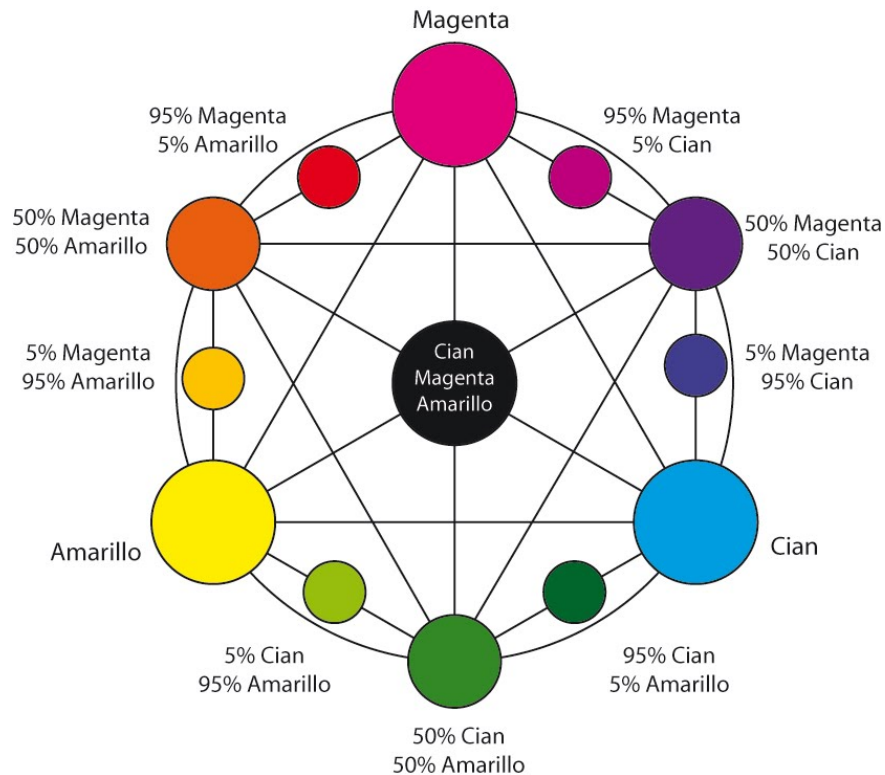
Magenta

95% Magenta
5% Amarillo

95% Magenta
5% Cian

50% Magenta
50% Amarillo

50% Magenta
50% Cian

5% Magenta
95% Amarillo

Cian
Magenta
Amarillo

5% Magenta
95% Cian

Amarillo

Cian

5% Cian
95% Amarillo

95% Cian
5% Amarillo

50% Cian
50% Amarillo